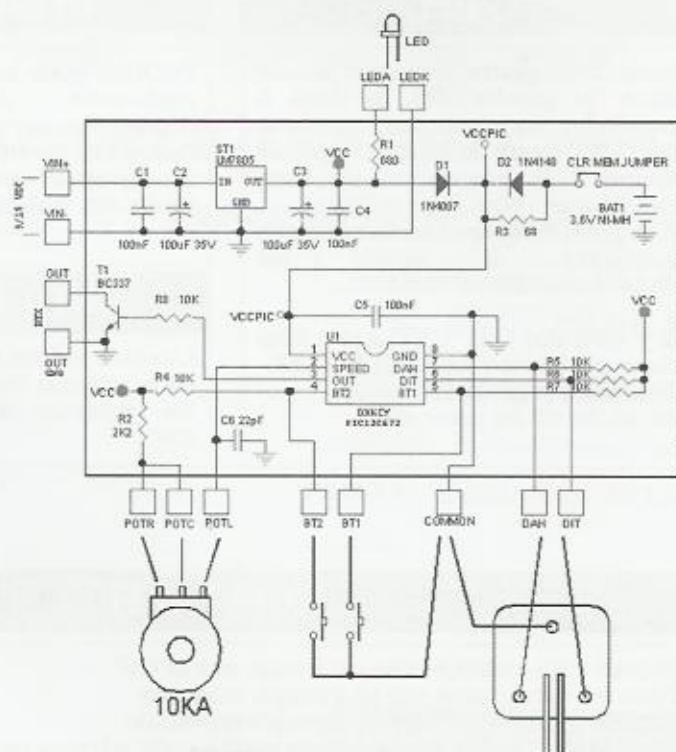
LED

LEDA LEDK

VIN+
VIN-
9/15 Vdc

C1 100nF
C2 100uF 35V
ST1 LM7805
IN OUT
GND
VCC
C3 100uF 35V
C4 100nF
R1 680
VCCPIC
D1 1N4007
D2 1N4148
CLR MEM JUMPER
R3 68
BAT1 3.6V NI-MH

OUT
OUT
T1 BC337
R8 10K
VCCPIC
C5 100nF
VCC
U1
1 VCC
2 SPEED
3 OUT
4 BT2
GND 8
DAH 7
DIT 6
BT1 5
IKKEY
PIC12C672
R5 10K
R6 10K
R7 10K
VCC
R4 10K
R2 2K2
C6 22pF

POTR POTC POTL
BT2 BT1
COMMON
DAH DIT

10KA